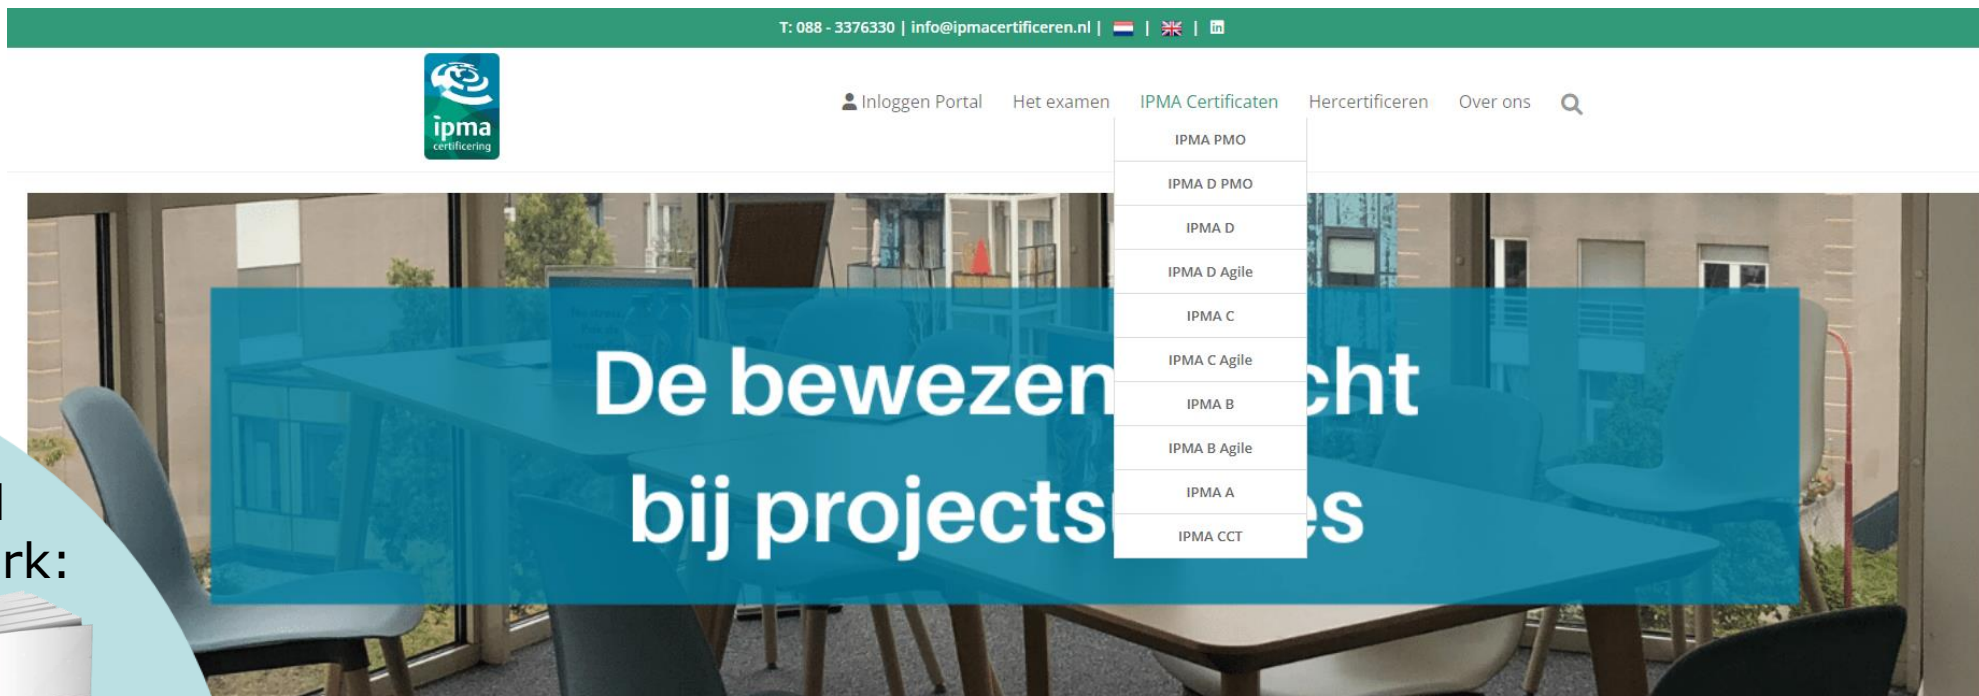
T: 088 - 3376330 | info@ipmacertificeren.nl | | |

ipma certificering

Inloggen Portal Het examen IPMA Certificaten Hercertificeren Over ons

IPMA PMO
IPMA D PMO
IPMA D
IPMA D Agile
IPMA C
IPMA C Agile
IPMA B
IPMA B Agile
IPMA A
IPMA CCT

De bewezen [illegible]cht bij projects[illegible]es

l
rk: